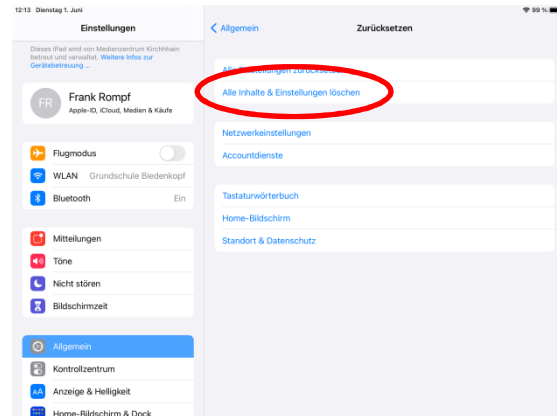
12:13 Dienstag 1. Juni

99 %

Einstellungen

Dieses iPad wird von Medienzentrum Kirchhain betreut und verwaltet. Weitere Infos zur Gerätebetreuung ...

FR

Frank Rompf

Apple-ID, iCloud, Medien & Käufe

Flugmodus

WLAN Grundschule Biedenkopf

Bluetooth Ein

Mitteilungen

Töne

Nicht stören

Bildschirmzeit

Allgemein

Kontrollzentrum

Anzeige & Helligkeit

Home-Bildschirm & Dock

< Allgemein

Zurücksetzen

Alle Einstellungen zurücksetzen

Alle Inhalte & Einstellungen löschen

Netzwerkeinstellungen

Accountdienste

Tastaturwörterbuch

Home-Bildschirm

Standort & Datenschutz